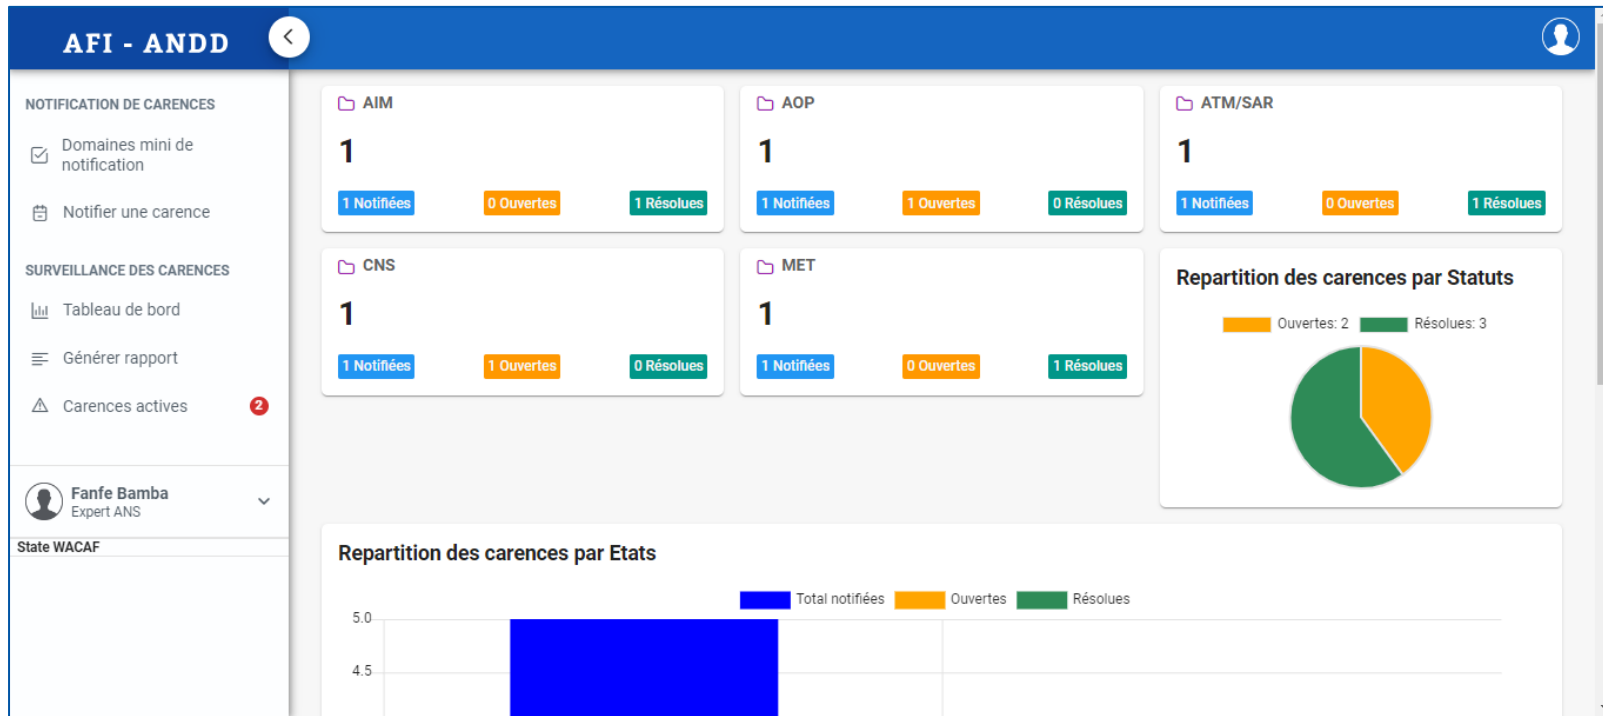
AFI - ANDD

NOTIFICATION DE CARENCES

Domaines mini de notification

Notifier une carence

SURVEILLANCE DES CARENCES

Tableau de bord

Générer rapport

Carences actives 2

Fanfe Bamba
Expert ANS

State WACAF

AIM
1
1 Notifiées 0 Ouvertes 1 Résolues

AOP
1
1 Notifiées 1 Ouvertes 0 Résolues

ATM/SAR
1
1 Notifiées 0 Ouvertes 1 Résolues

CNS
1
1 Notifiées 1 Ouvertes 0 Résolues

MET
1
1 Notifiées 0 Ouvertes 1 Résolues

Repartition des carences par Statuts

Ouvertes: 2 Résolues: 3

Repartition des carences par Etats

Total notifiées Ouvertes Résolues

5.0
4.5